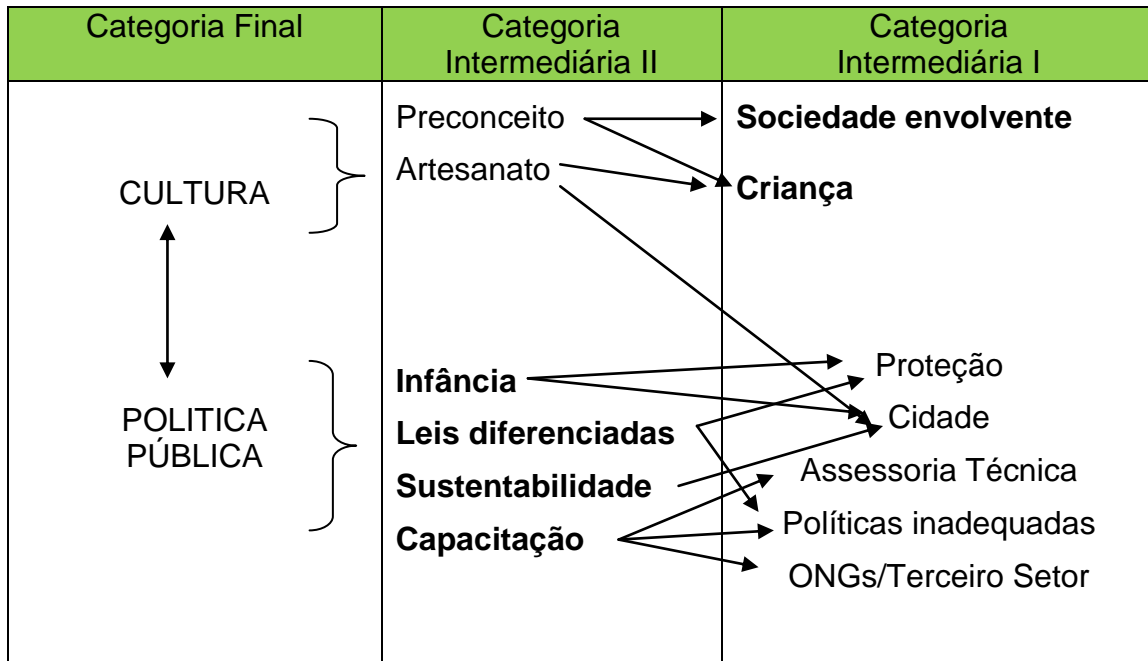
| Categoria Final | Categoria Intermediária II | Categoria Intermediária I |
|---|---|---|
| CULTURA | Preconceito | **Sociedade envolvente** |
| | Artesanato | **Criança** |
| POLITICA PÚBLICA | **Infância** | Proteção |
| | **Leis diferenciadas** | Cidade |
| | **Sustentabilidade** | Assessoria Técnica |
| | **Capacitação** | Políticas inadequadas |
| | | ONGs/Terceiro Setor |